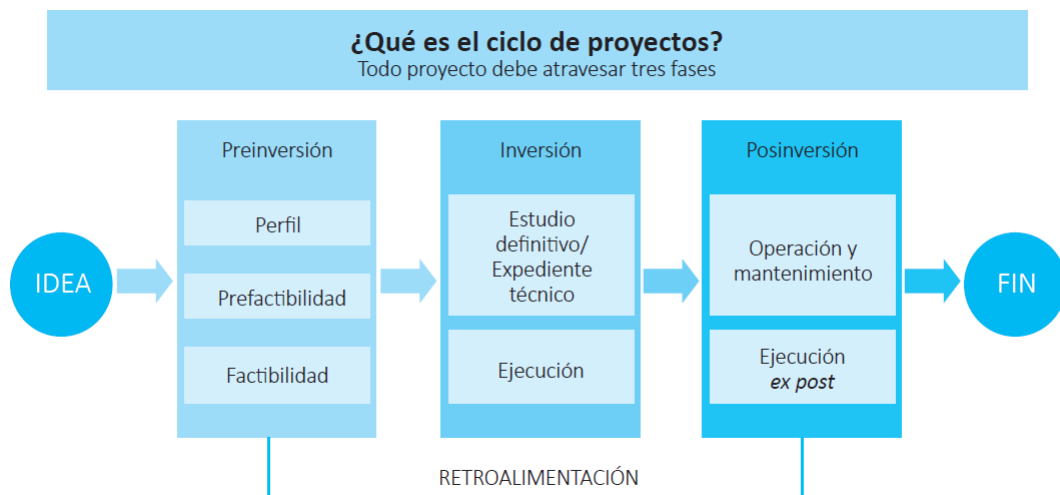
¿Qué es el ciclo de proyectos?
Todo proyecto debe atravesar tres fases

IDEA

Preinversión
Perfil
Prefactibilidad
Factibilidad

Inversión
Estudio definitivo/ Expediente técnico
Ejecución

Posinversión
Operación y mantenimiento
Ejecución *ex post*

FIN

RETROALIMENTACIÓN